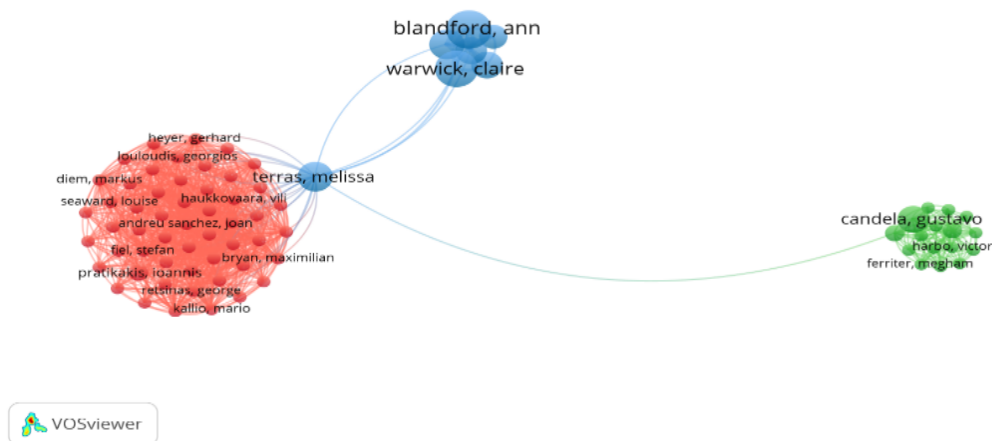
blandford, ann
warwick, claire
heyer, gerhard
louloudis, georgios
diem, markus
terras, melissa
seaward, louise
haukkovaara, vili
andreu sanchez, joan
fiel, stefan
bryan, maximilian
pratikakis, ioannis
retsinas, george
kallio, mario
candela, gustavo
harbo, victor
ferriter, megham
VOSviewer